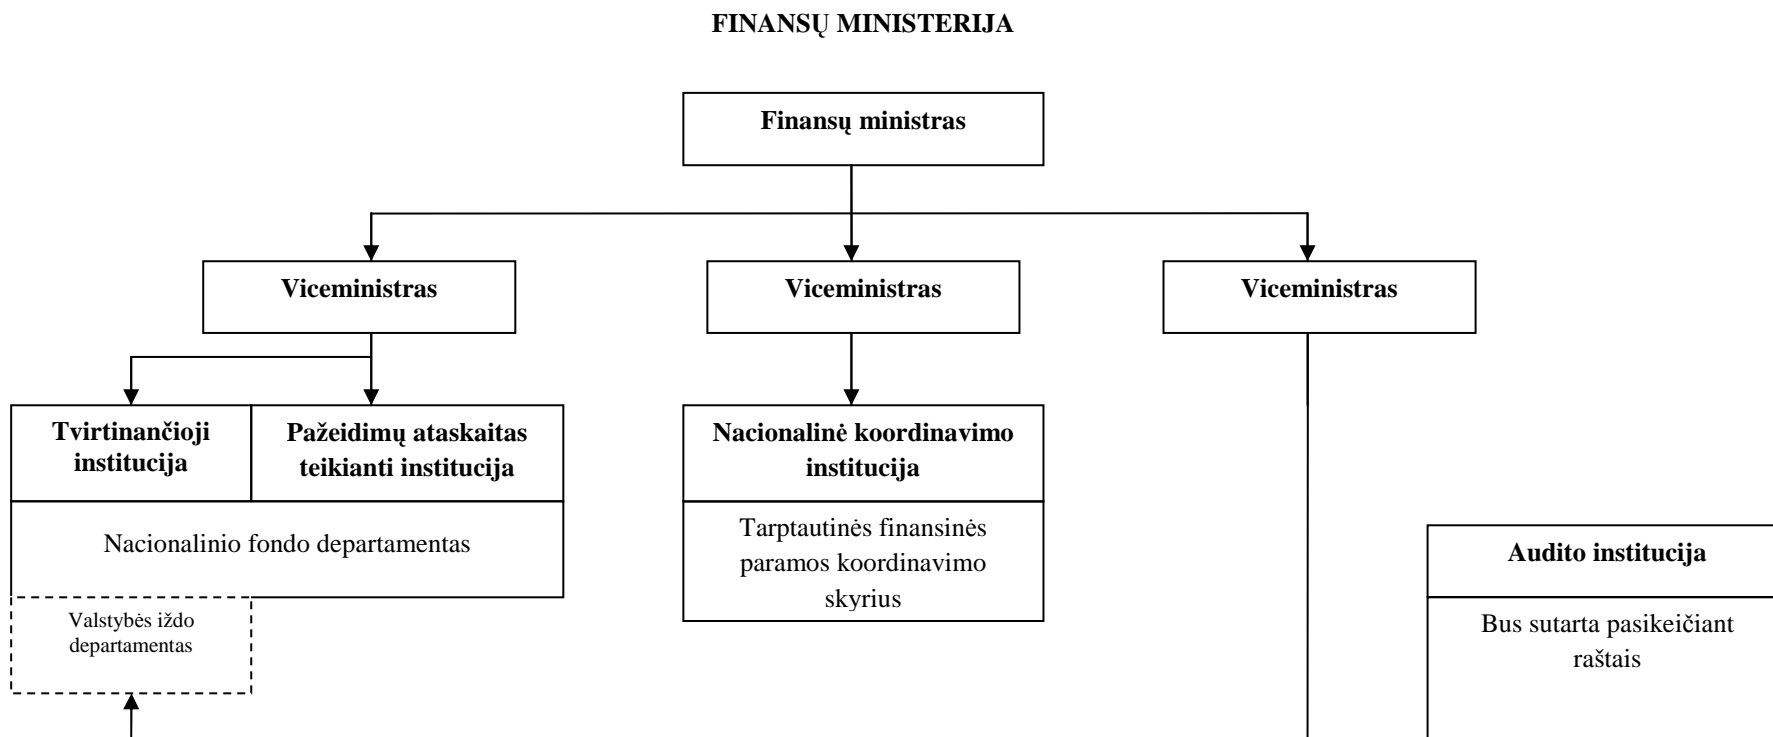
FINANSŲ MINISTERIJA

Finansų ministras

Viceministras

Viceministras

Viceministras

Tvirtinančioji institucija

Pažeidimų ataskaitas teikianti institucija

Nacionalinio fondo departamentas

Valstybės iždo departamentas

Nacionalinė koordinavimo institucija

Tarptautinės finansinės paramos koordinavimo skyrius

Audito institucija

Bus sutarta pasikeičiant raštais